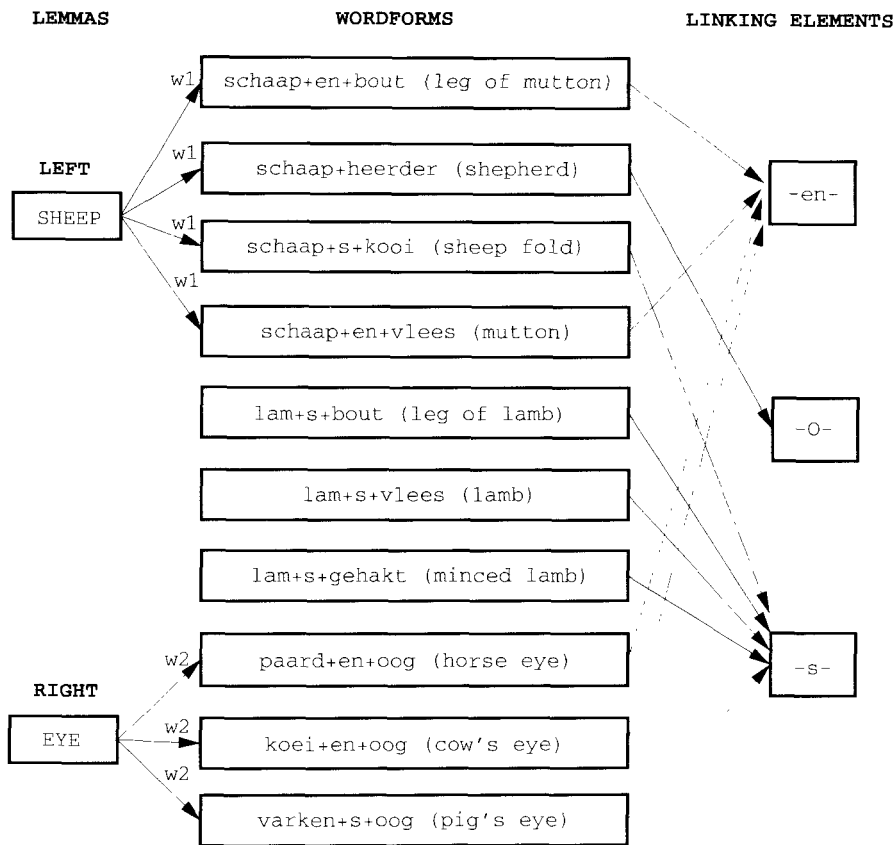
LEMMAS

WORDFORMS

LINKING ELEMENTS

LEFT

SHEEP

w1

w1

w1

w1

schaap+en+bout (leg of mutton)

schaap+heerder (shepherd)

schaap+s+kooi (sheep fold)

schaap+en+vlees (mutton)

lam+s+bout (leg of lamb)

lam+s+vlees (lamb)

lam+s+gehakt (minced lamb)

paard+en+oog (horse eye)

koei+en+oog (cow's eye)

varken+s+oog (pig's eye)

RIGHT

EYE

w2

w2

w2

-en-

-0-

-s-